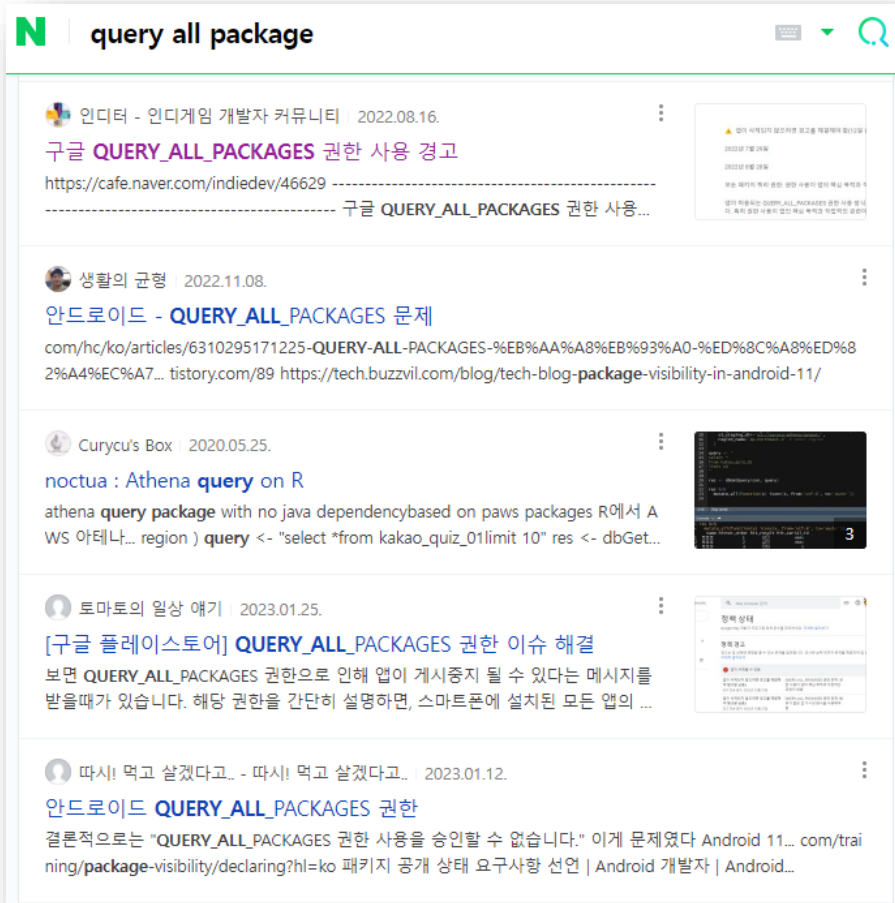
N query all package

인디터 - 인디게임 개발자 커뮤니티 2022.08.16.

구글 QUERY_ALL_PACKAGES 권한 사용 경고

https://cafe.naver.com/indiedev/46629 ------------------------------------------------------------------------------------------------------ 구글 QUERY_ALL_PACKAGES 권한 사용...

생활의 균형 2022.11.08.

안드로이드 - QUERY_ALL_PACKAGES 문제

com/hc/ko/articles/6310295171225-QUERY-ALL-PACKAGES-%EB%AA%A8%EB%93%A0-%ED%8C%A8%ED%82%A4%EC%A7... tistory.com/89 https://tech.buzzvil.com/blog/tech-blog-package-visibility-in-android-11/

Curycu's Box 2020.05.25.

noctua : Athena query on R

athena query package with no java dependencybased on paws packages R에서 AWS 아테나... region ) query <- "select *from kakao_quiz_01limit 10" res <- dbGet...

3

토마토의 일상 얘기 2023.01.25.

[구글 플레이스토어] QUERY_ALL_PACKAGES 권한 이슈 해결

보면 QUERY_ALL_PACKAGES 권한으로 인해 앱이 게시중지 될 수 있다는 메시지를 받을때가 있습니다. 해당 권한을 간단히 설명하면, 스마트폰에 설치된 모든 앱의 ...

정책 상태

따시! 먹고 살겠다고.. - 따시! 먹고 살겠다고.. 2023.01.12.

안드로이드 QUERY_ALL_PACKAGES 권한

결론적으로는 "QUERY_ALL_PACKAGES 권한 사용을 승인할 수 없습니다." 이게 문제였다 Android 11... com/training/package-visibility/declaring?hl=ko 패키지 공개 상태 요구사항 선언 | Android 개발자 | Android...